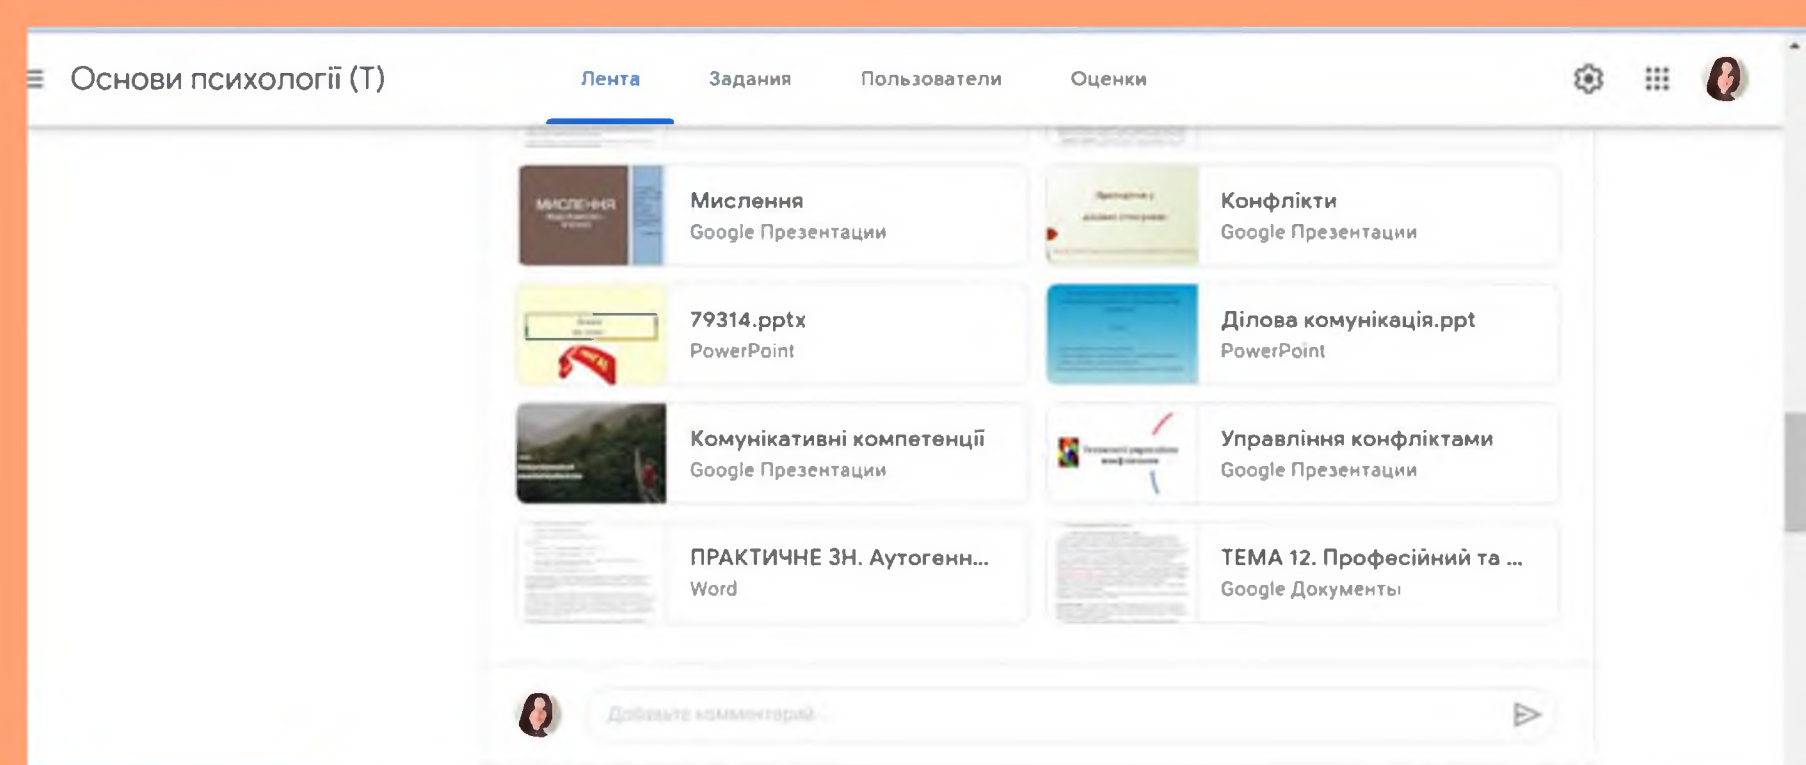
Основи психології (Т)

Лента Задания Пользователи Оценки

МИСЛЕННЯ

Мислення
Google Презентации

Конфлікти
Google Презентации

79314.pptx
PowerPoint

Ділова комунікація.ppt
PowerPoint

Комунікативні компетенції
Google Презентации

Управління конфліктами
Google Презентации

ПРАКТИЧНЕ ЗН. Аутогенн...
Word

ТЕМА 12. Професійний та ...
Google Документы

Добавьте комментарий...